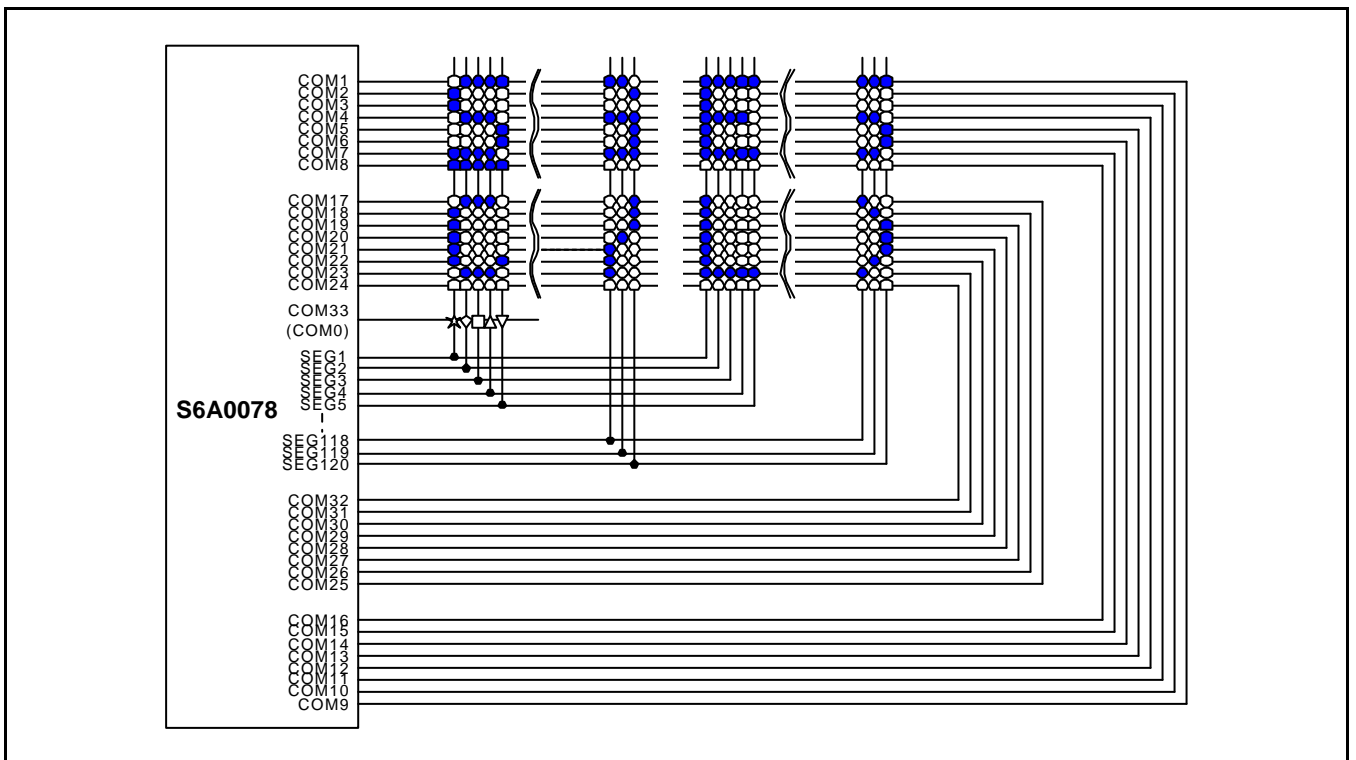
COM1
COM2
COM3
COM4
COM5
COM6
COM7
COM8

COM17
COM18
COM19
COM20
COM21
COM22
COM23
COM24

COM33
(COM0)

SEG1
SEG2
SEG3
SEG4
SEG5

S6A0078

SEG118
SEG119
SEG120

COM32
COM31
COM30
COM29
COM28
COM27
COM26
COM25

COM16
COM15
COM14
COM13
COM12
COM11
COM10
COM9